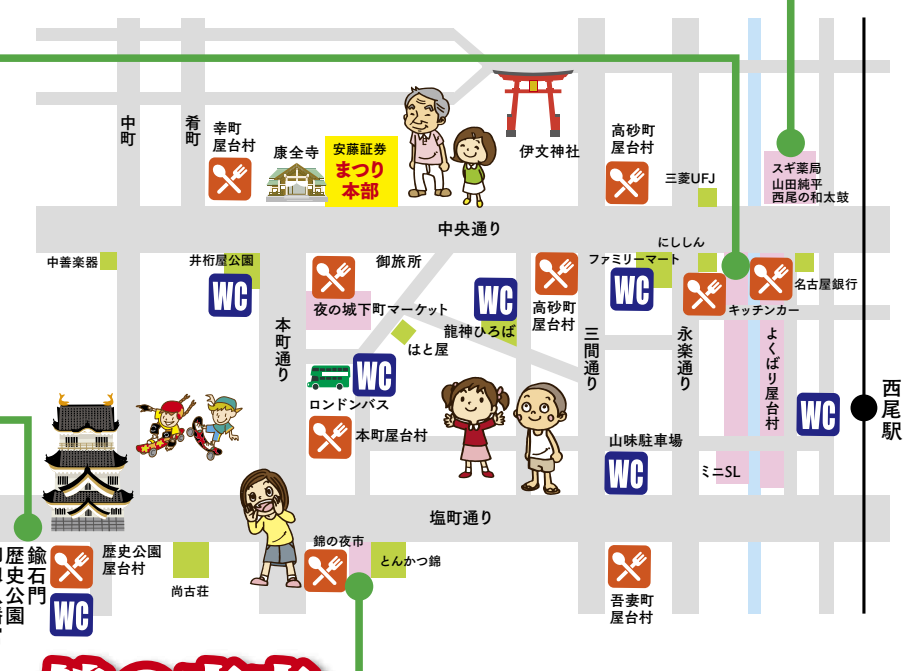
中町

肴町

幸町
屋台村

康全寺

安藤証券
まつり
本部

伊文神社

高砂町
屋台村

三菱UFJ

スギ薬局
山田純平
西尾の和太鼓

中央通り

中善楽器

井桁屋公園

WC

御旅所

夜の城下町マーケット

WC

龍神ひろば

高砂町
屋台村

はと屋

ファミリーマート

にししん

WC

名古屋銀行

キッチンカー

本町通り

三間通り

永楽通り

よくばり屋台村

西尾駅

WC

ロンドンバス

本町屋台村

山味駐車場

WC

ミ=SL

WC

塩町通り

錦の夜市

とんかつ錦

歴史公園
屋台村

尚古荘

鍮石門

歴史公園

WC

吾妻町
屋台村